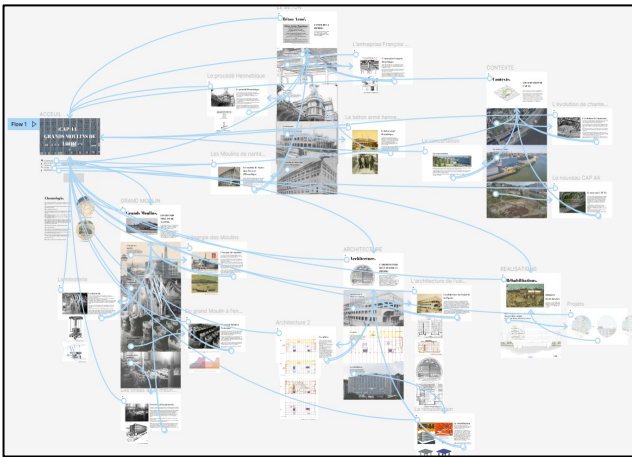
Flow 1
ACCUEIL
CAP 44
GRANDS MOULINS DE
NANTES
Le procédé Hennebique
L'entreprise François...
Le béton armé Hennebique
Les Moulins de Nantes
Les origines
CONTEXTE
Contexte.
L'évolution du chantier
La nouvelle CAP 44
Chronologie
GRAND MOULIN
Grands Moulins
Le paysage des Moulins
La minoterie
Du grand Moulin à l'ent...
Architecture 2
ARCHITECTURE
Architecture.
L'architecture de l'usi...
RÉALISATIONS
Réhabilitation.
Projets